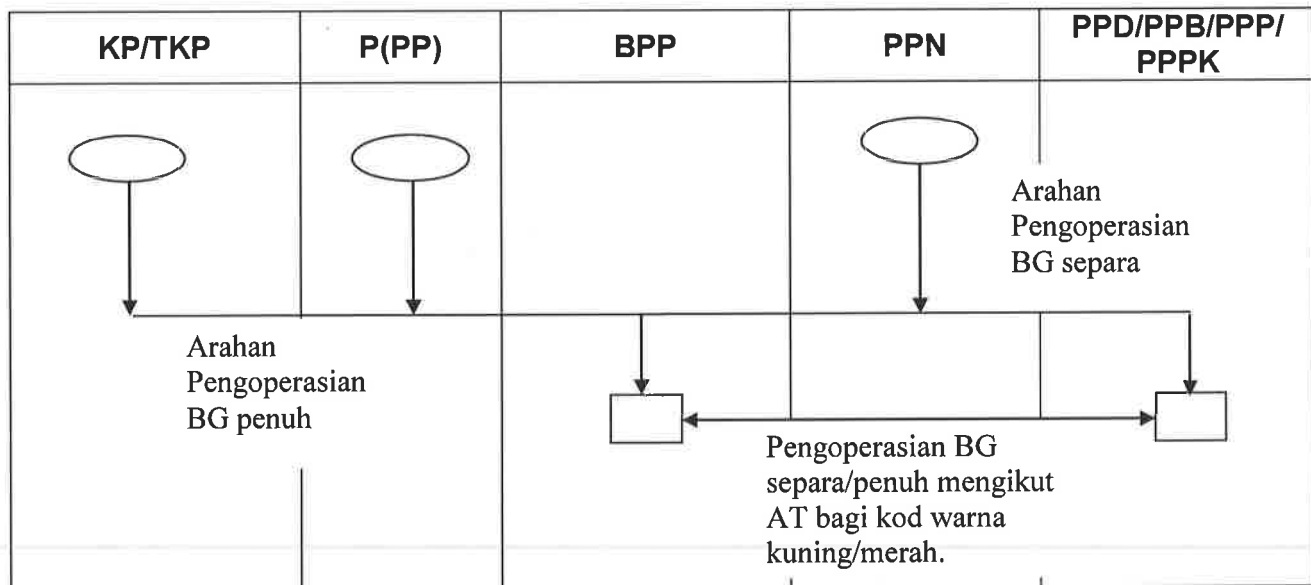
| KP/TKP | P(PP) | BPP | PPN | PPD/PPB/PPP/ PPPK |
|---|---|---|---|---|

Arahan Pengoperasian BG separa

Arahan Pengoperasian BG penuh

Pengoperasian BG separa/penuh mengikut AT bagi kod warna kuning/merah.